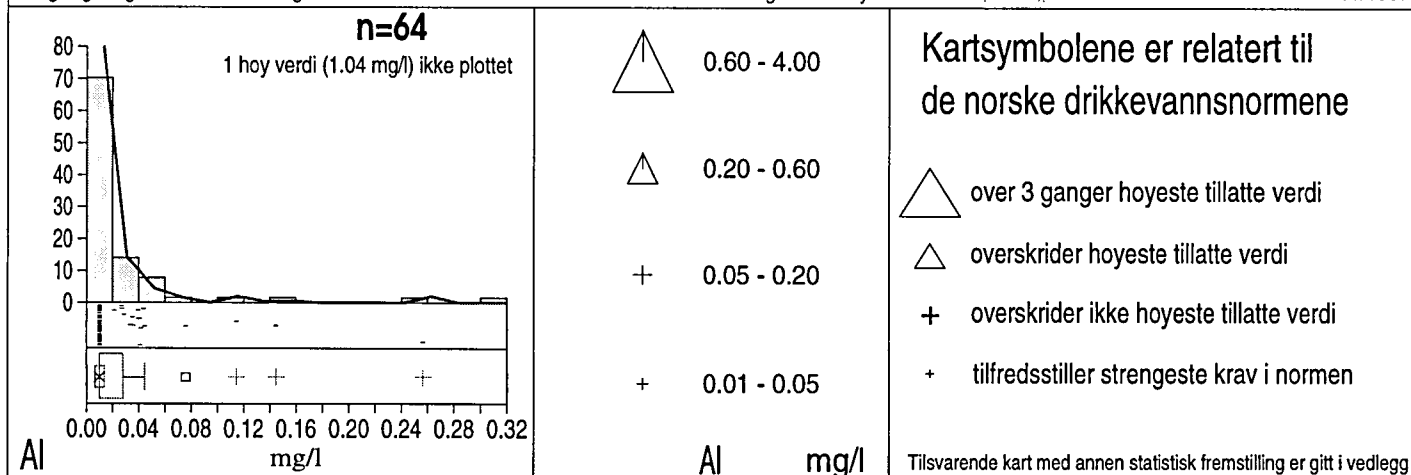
n=64

1 hoy verdi (1.04 mg/l) ikke plottet

80
70
60
50
40
30
20
10
0

0.00 0.04 0.08 0.12 0.16 0.20 0.24 0.28 0.32

Al mg/l

0.60 - 4.00

0.20 - 0.60

0.05 - 0.20

0.01 - 0.05

Al mg/l

Kartsymbolene er relatert til de norske drikkevannsnormene

over 3 ganger hoyeste tillatte verdi

overskrider hoyeste tillatte verdi

overskrider ikke hoyeste tillatte verdi

tilfredsstiller strengeste krav i normen

Tilsvarende kart med annen statistisk fremstilling er gitt i vedlegg